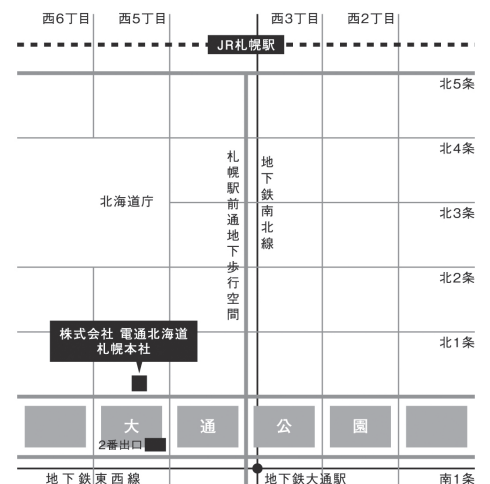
西6丁目
西5丁目
西3丁目
西2丁目

JR札幌駅

北5条
北4条
北3条
北2条
北1条

北海道庁

札幌駅前通地下歩行空間

地下鉄南北線

株式会社 電通北海道
札幌本社

大
通
公
園

2番出口

地下鉄東西線
地下鉄大通駅
南1条